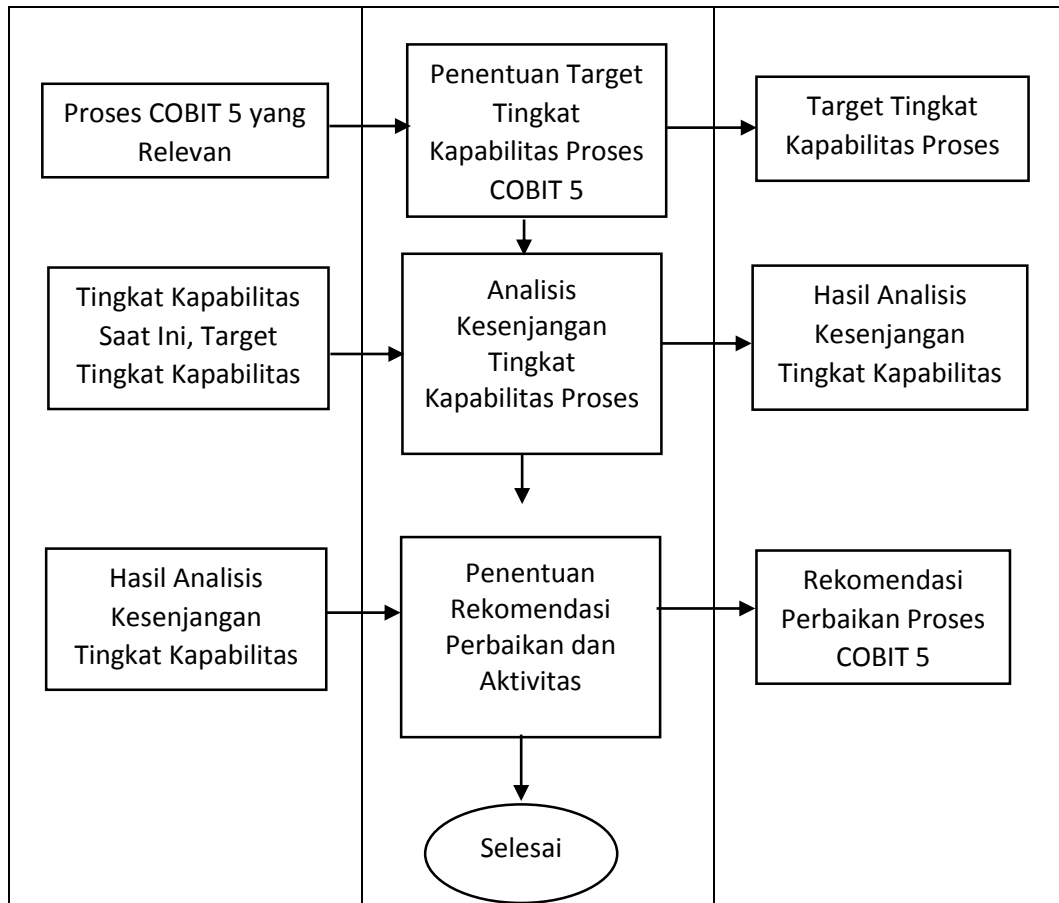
Proses COBIT 5 yang Relevan

Penentuan Target Tingkat Kapabilitas Proses COBIT 5

Target Tingkat Kapabilitas Proses

Tingkat Kapabilitas Saat Ini, Target Tingkat Kapabilitas

Analisis Kesenjangan Tingkat Kapabilitas Proses

Hasil Analisis Kesenjangan Tingkat Kapabilitas

Hasil Analisis Kesenjangan Tingkat Kapabilitas

Penentuan Rekomendasi Perbaikan dan Aktivitas

Rekomendasi Perbaikan Proses COBIT 5

Selesai